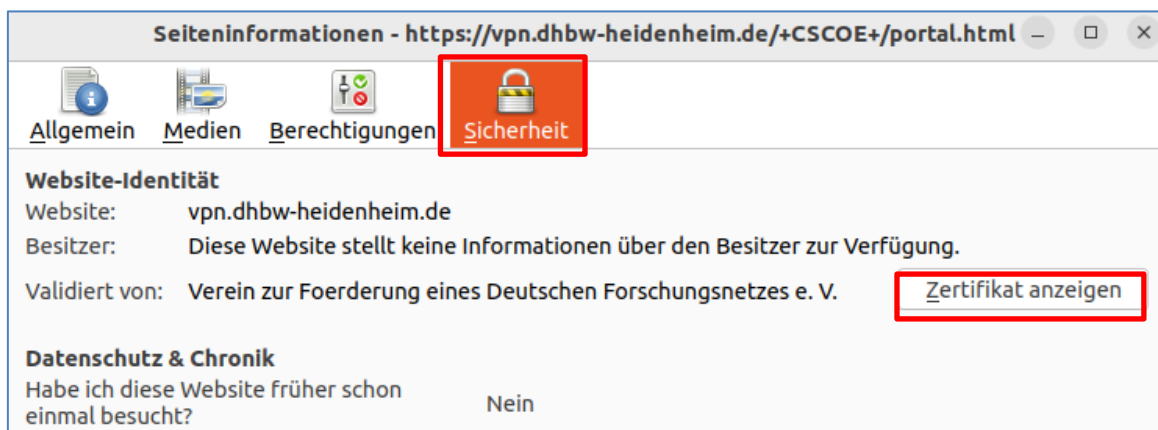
Seiteninformationen - https://vpn.dhbw-heidenheim.de/+CSCOE+/portal.html

Allgemein Medien Berechtigungen Sicherheit

Website-Identität

Website: vpn.dhbw-heidenheim.de

Besitzer: Diese Website stellt keine Informationen über den Besitzer zur Verfügung.

Validiert von: Verein zur Foerderung eines Deutschen Forschungsnetzes e. V.

Zertifikat anzeigen

Datenschutz & Chronik

Habe ich diese Website früher schon einmal besucht? Nein